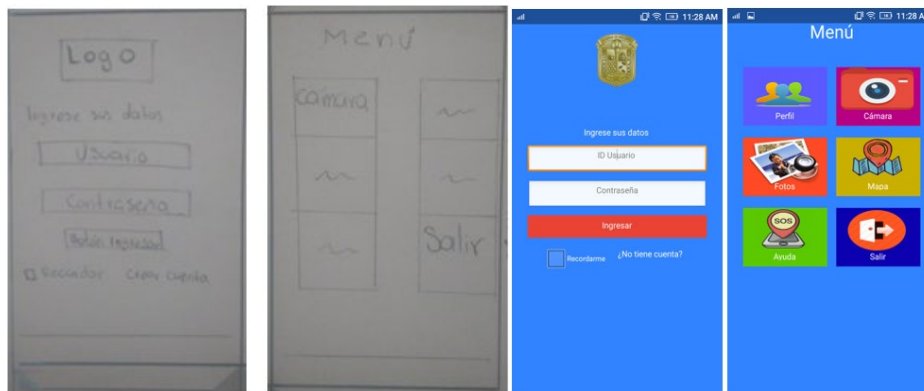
Logo

Ingrese sus datos

Usuario

Contraseña

Botón Ingresar

Recordar Crear cuenta

Menú

Cámara

Salir

11:28 AM

Ingrese sus datos

ID Usuario

Contraseña

Ingresar

Recordarme

¿No tiene cuenta?

11:28 A

Menú

Perfil

Cámara

Fotos

Mapa

SOS

Ayuda

Salir